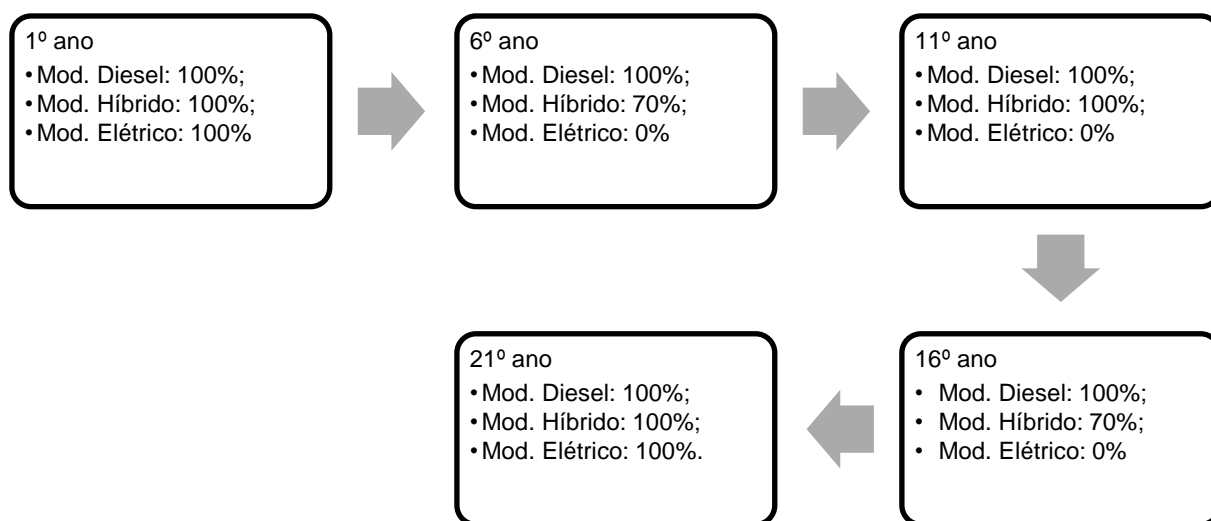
1º ano
• Mod. Diesel: 100%;
• Mod. Híbrido: 100%;
• Mod. Elétrico: 100%

6º ano
• Mod. Diesel: 100%;
• Mod. Híbrido: 70%;
• Mod. Elétrico: 0%

11º ano
• Mod. Diesel: 100%;
• Mod. Híbrido: 100%;
• Mod. Elétrico: 0%

16º ano
• Mod. Diesel: 100%;
• Mod. Híbrido: 70%;
• Mod. Elétrico: 0%

21º ano
• Mod. Diesel: 100%;
• Mod. Híbrido: 100%;
• Mod. Elétrico: 100%.